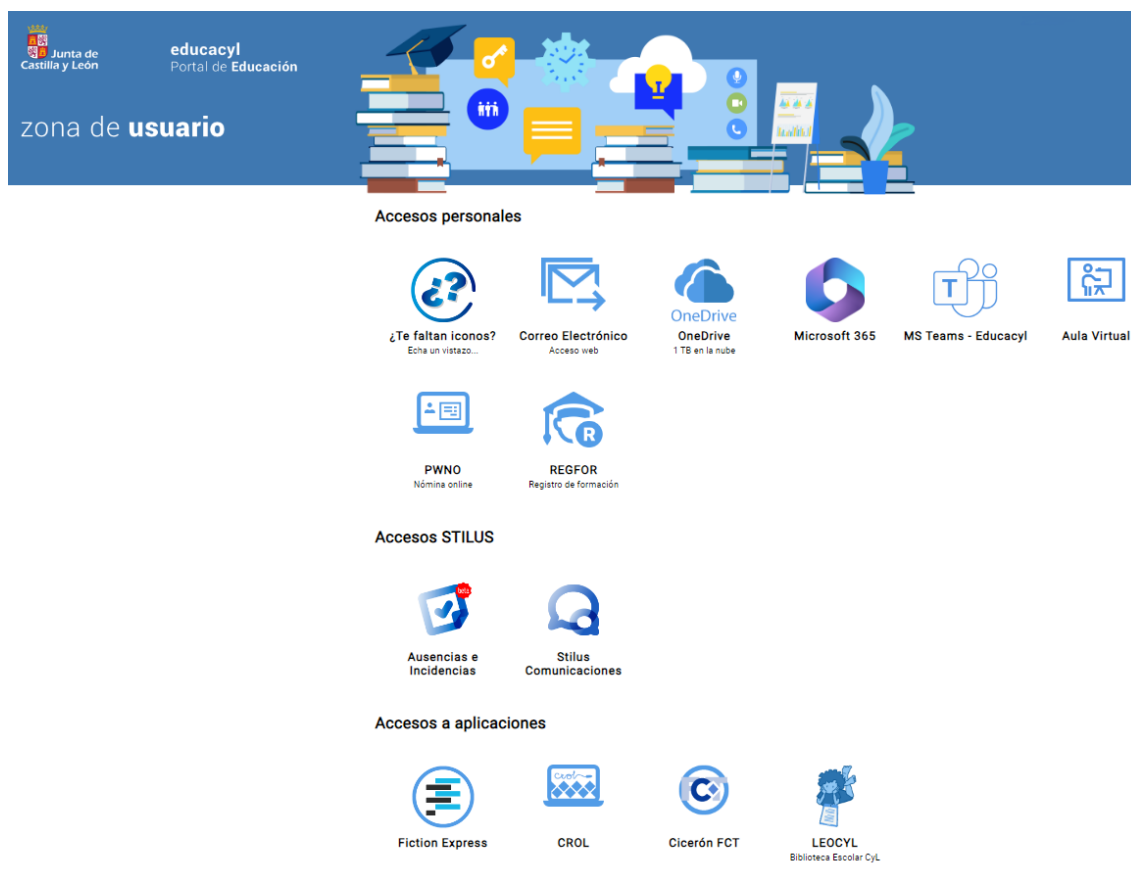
Junta de Castilla y León

educacyl
Portal de Educación

zona de usuario

Accesos personales

¿Te faltan iconos?
Echa un vistazo...

Correo Electrónico
Acceso web

OneDrive
OneDrive
1 TB en la nube

Microsoft 365

MS Teams - Educacyl

Aula Virtual

PWNO
Nómina online

REGFOR
Registro de formación

Accesos STILUS

beta

Ausencias e Incidencias

Stilus Comunicaciones

Accesos a aplicaciones

Fiction Express

CROL

Cicerón FCT

LEOCYL
Biblioteca Escolar CyL